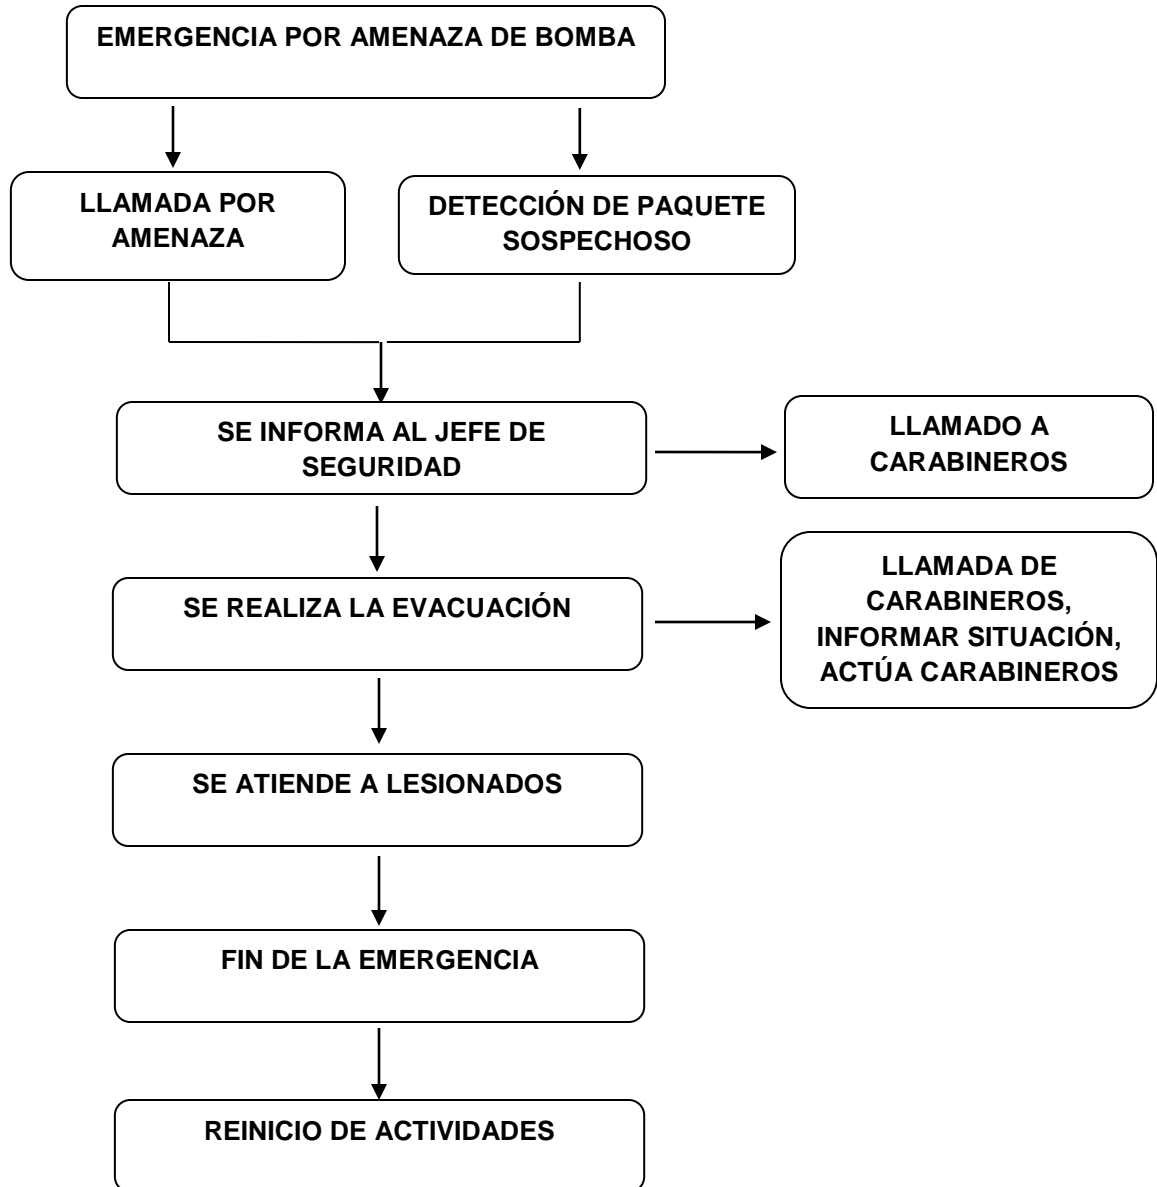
EMERGENCIA POR AMENAZA DE BOMBA

LLAMADA POR AMENAZA

DETECCIÓN DE PAQUETE SOSPECHOSO

SE INFORMA AL JEFE DE SEGURIDAD

LLAMADO A CARABINEROS

SE REALIZA LA EVACUACIÓN

LLAMADA DE CARABINEROS, INFORMAR SITUACIÓN, ACTÚA CARABINEROS

SE ATIENDE A LESIONADOS

FIN DE LA EMERGENCIA

REINICIO DE ACTIVIDADES